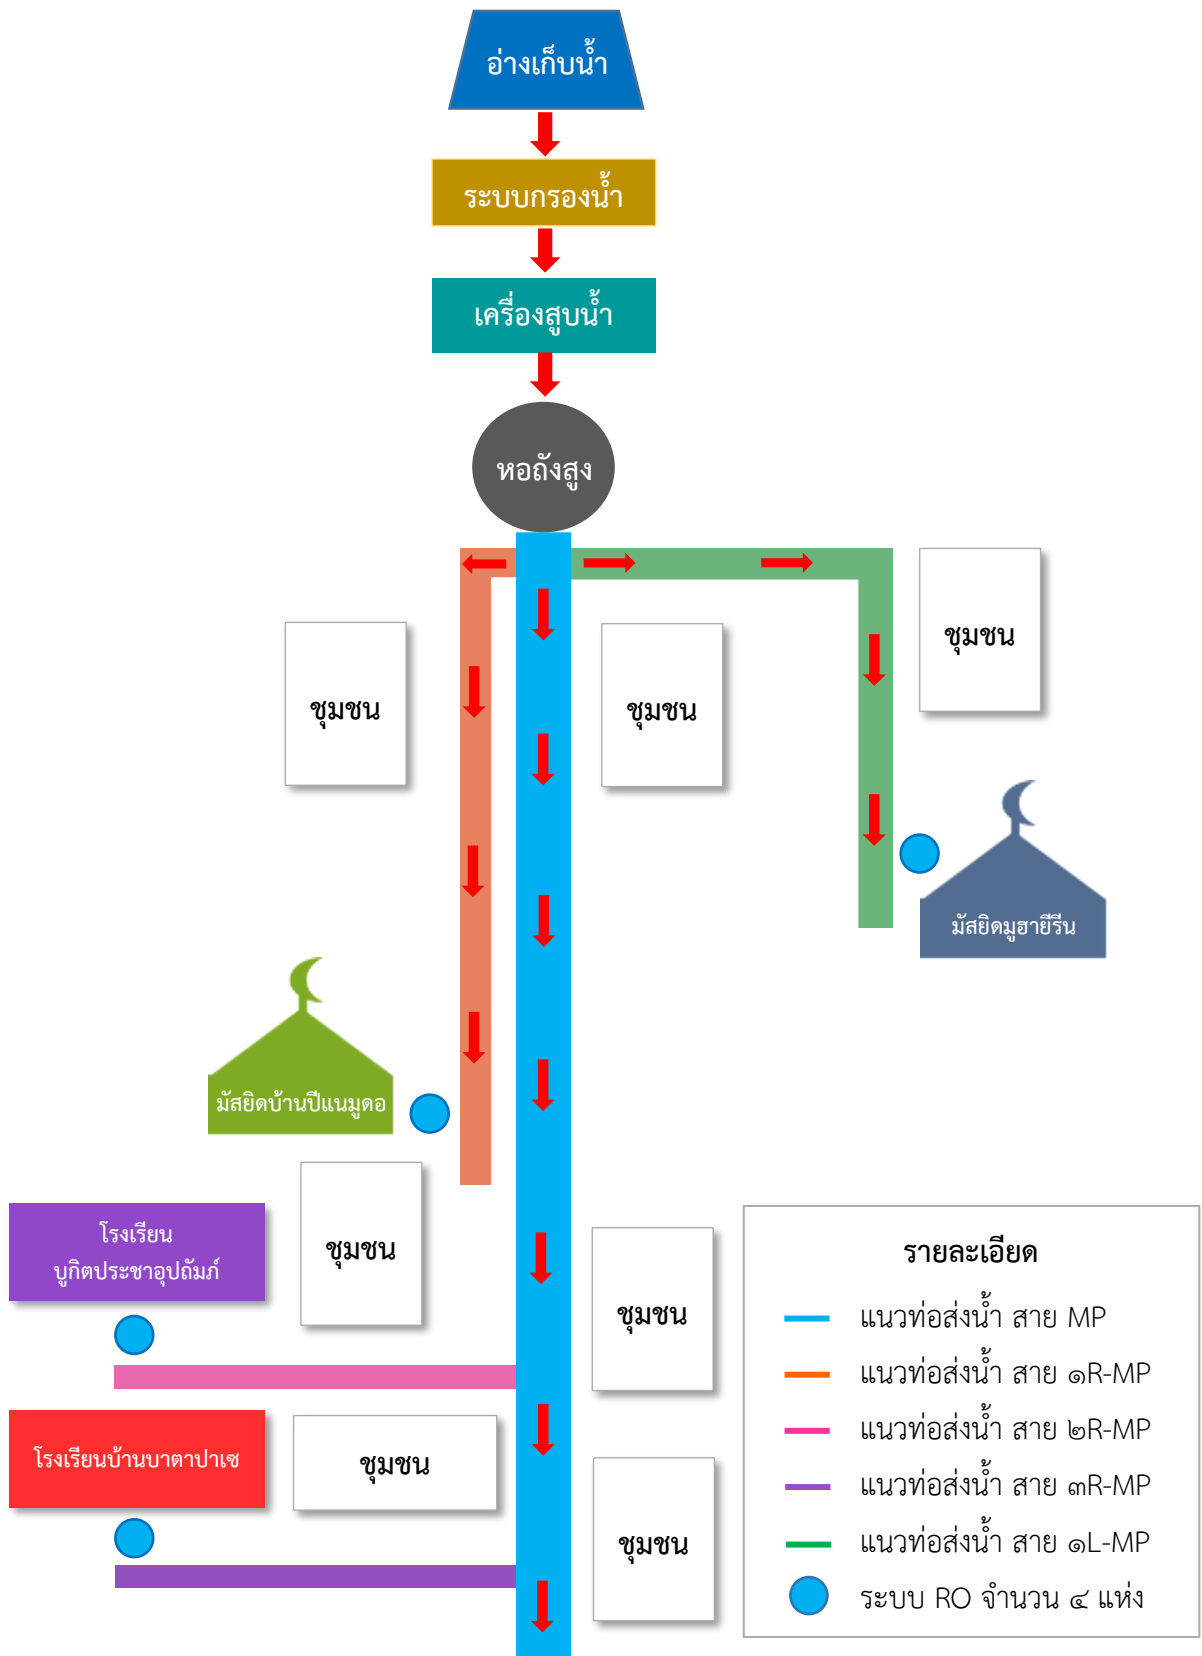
อ่างเก็บน้ำ

ระบบกรองน้ำ

เครื่องสูบน้ำ

หอถังสูง

ชุมชน

ชุมชน

ชุมชน

มัสยิดมูฮายีรีน

มัสยิดบ้านปีแนมูดอ

โรงเรียนบูกิตประชาอุปถัมภ์

ชุมชน

ชุมชน

โรงเรียนบ้านบาตาปาเซ

ชุมชน

ชุมชน

รายละเอียด

แนวท่อส่งน้ำ สาย MP

แนวท่อส่งน้ำ สาย ๑R-MP

แนวท่อส่งน้ำ สาย ๒R-MP

แนวท่อส่งน้ำ สาย ๓R-MP

แนวท่อส่งน้ำ สาย ๑L-MP

ระบบ RO จำนวน ๔ แห่ง